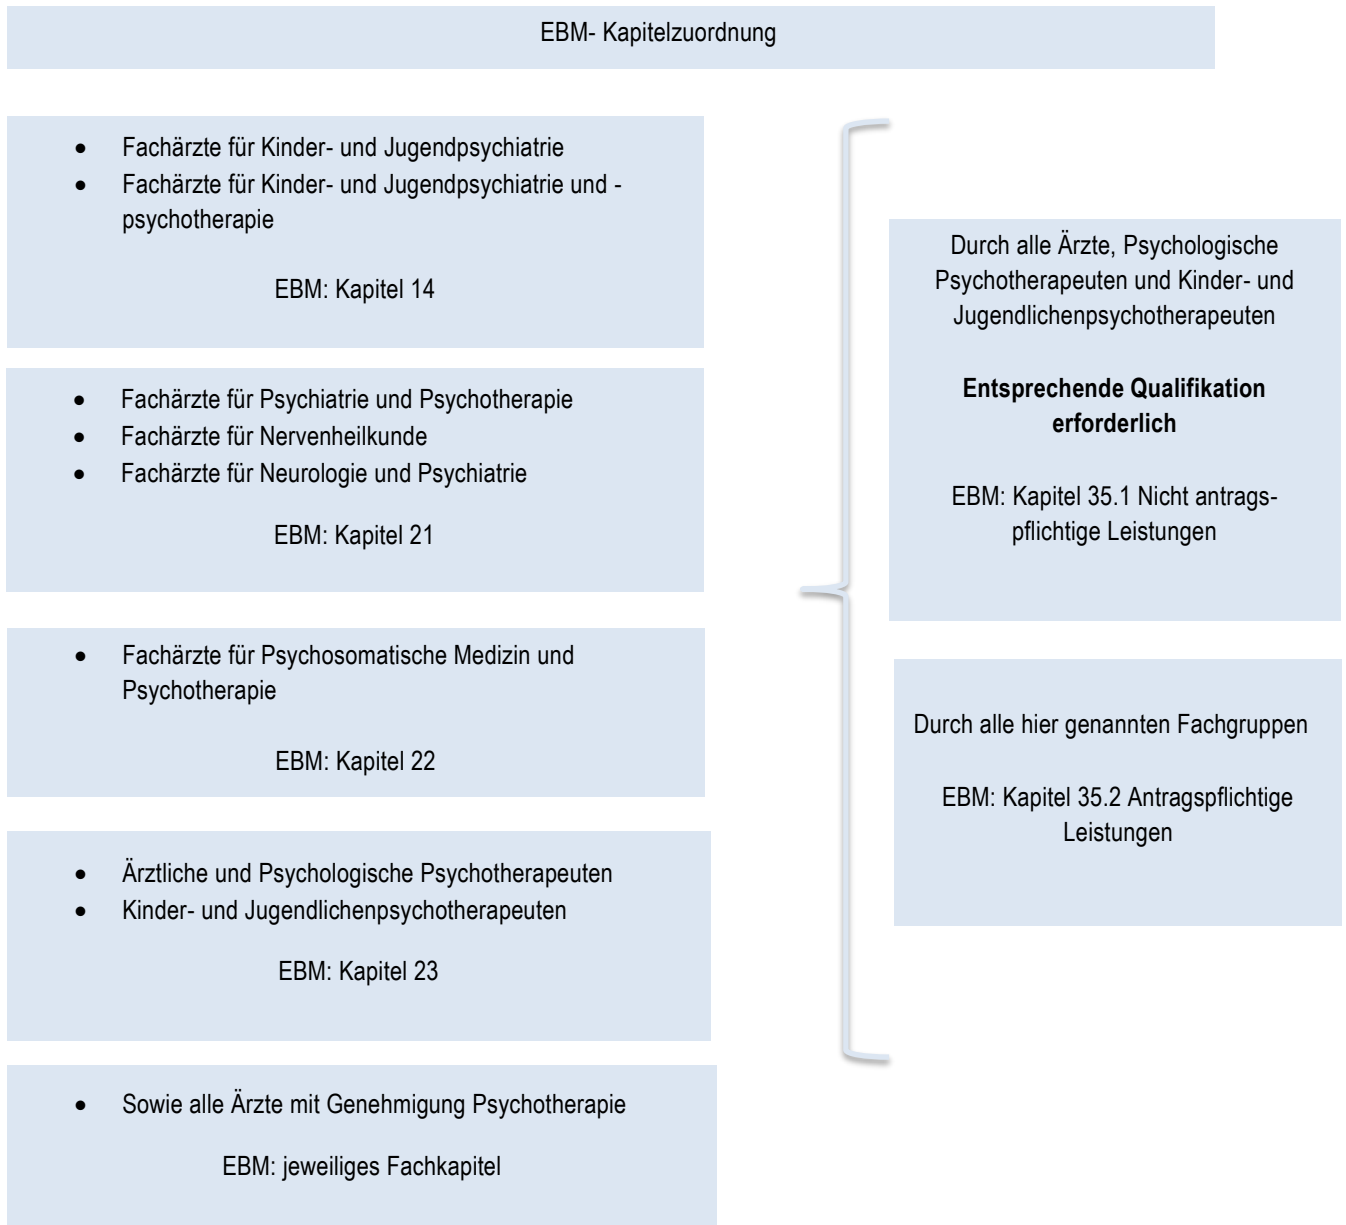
EBM- Kapitelzuordnung

- Fachärzte für Kinder- und Jugendpsychiatrie
- Fachärzte für Kinder- und Jugendpsychiatrie und -psychotherapie

EBM: Kapitel 14

- Fachärzte für Psychiatrie und Psychotherapie
- Fachärzte für Nervenheilkunde
- Fachärzte für Neurologie und Psychiatrie

EBM: Kapitel 21

- Fachärzte für Psychosomatische Medizin und Psychotherapie

EBM: Kapitel 22

- Ärztliche und Psychologische Psychotherapeuten
- Kinder- und Jugendlichenpsychotherapeuten

EBM: Kapitel 23

- Sowie alle Ärzte mit Genehmigung Psychotherapie

EBM: jeweiliges Fachkapitel

Durch alle Ärzte, Psychologische Psychotherapeuten und Kinder- und Jugendlichenpsychotherapeuten

**Entsprechende Qualifikation erforderlich**

EBM: Kapitel 35.1 Nicht antragspflichtige Leistungen

Durch alle hier genannten Fachgruppen

EBM: Kapitel 35.2 Antragspflichtige Leistungen